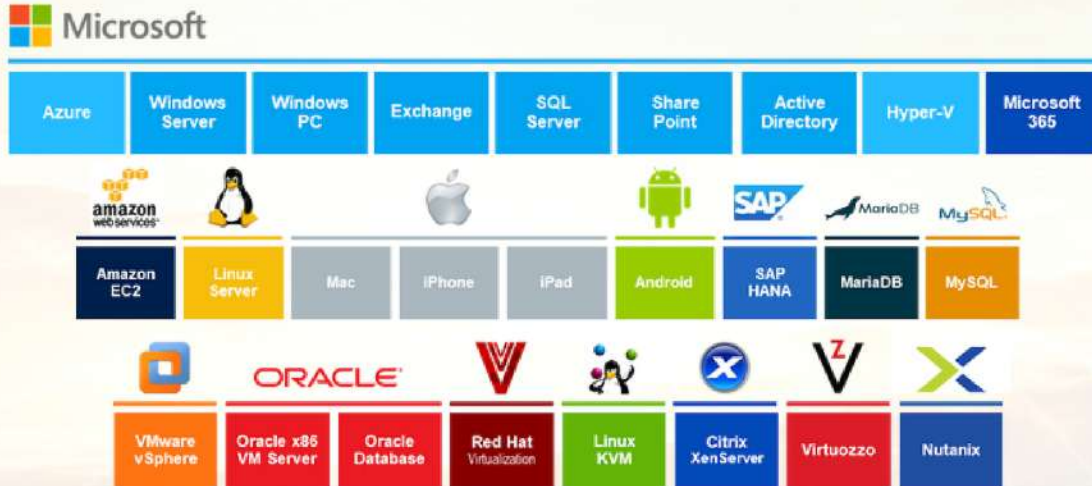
Microsoft

| Azure | Windows Server | Windows PC | Exchange | SQL Server | Share Point | Active Directory | Hyper-V | Microsoft 365 |
|---|---|---|---|---|---|---|---|---|

amazon web services | SAP | MariaDB | MySQL

| Amazon EC2 | Linux Server | Mac | iPhone | iPad | Android | SAP HANA | MariaDB | MySQL |
|---|---|---|---|---|---|---|---|---|

ORACLE

| VMware vSphere | Oracle x86 VM Server | Oracle Database | Red Hat Virtualization | Linux KVM | Citrix XenServer | Virtuozzo | Nutanix |
|---|---|---|---|---|---|---|---|